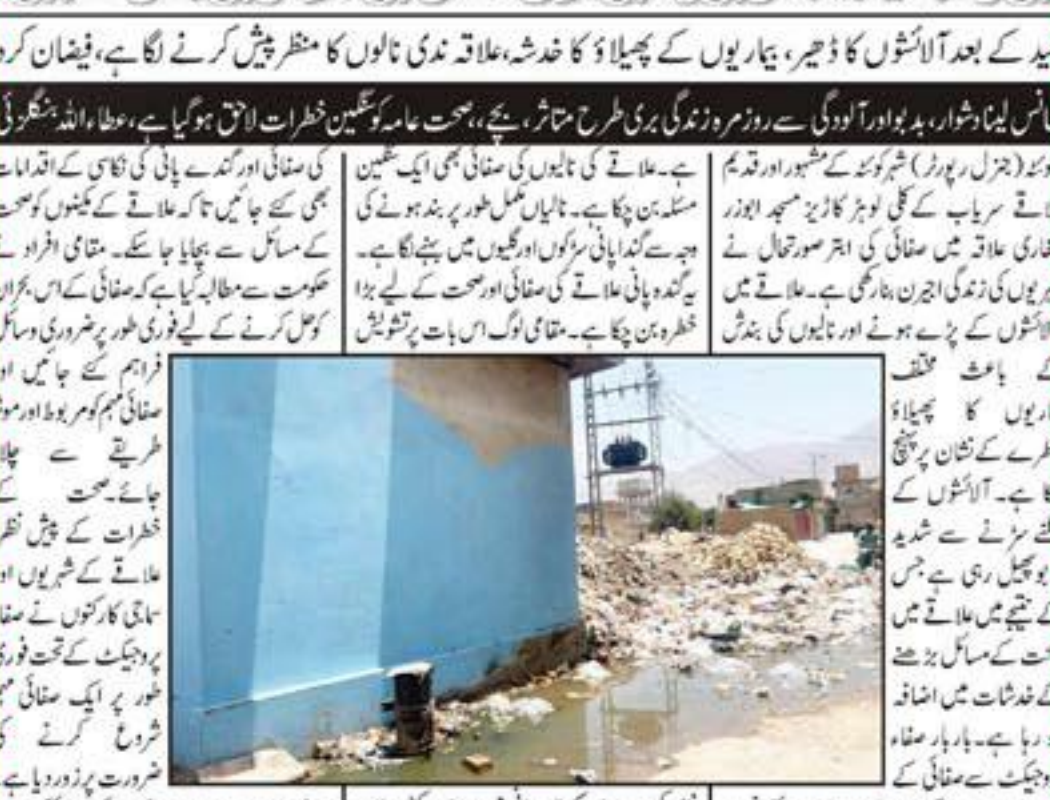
ید کے بعد آلائشوں کا ڈھیر، بیماریوں کے پھیلاؤ کا خدشہ، علاقہ ندی نالوں کا منظر پیش کرنے لگا ہے، فیضان کرد

انس لینا دشوار، بدبو اور آلودگی سے روزمرہ زندگی بری طرح متاثر، بچے، صحت عامہ کو سنگین خطرات لاحق ہوگیا ہے، عطاء اللہ بنگلزئی

وئٹہ (جنرل رپورٹر) شہر کوئٹہ کے مشہور اور قدیم علاقے سریاب کے کلی لوہڑ کاریز مسجد ابوزر غفاری علاقہ میں صفائی کی ابتر صورتحال نے ریوں کی زندگی اجیرن بنا رکھی ہے۔ علاقے میں آلائشوں کے پڑے ہونے اور نالیوں کی بندش کے باعث مختلف اریوں کا پھیلاؤ طرے کے نشان پر پہنچ کا ہے۔ آلائشوں کے لنے سڑنے سے شدید بو پھیل رہی ہے جس کے نتیجے میں علاقے میں ت کے مسائل بڑھنے ے خدشات میں اضافہ رہا ہے۔ بار بار صفاء وجیکٹ سے صفائی کے

ہے۔ علاقے کی نالیوں کی صفائی بھی ایک سنگین مسئلہ بن چکا ہے۔ نالیاں مکمل طور پر بند ہونے کی وجہ سے گندا پانی سڑکوں اور گلیوں میں بہنے لگا ہے۔ یہ گندہ پانی علاقے کی صفائی اور صحت کے لیے بڑا خطرہ بن چکا ہے۔ مقامی لوگ اس بات پر تشویش

کی صفائی اور گندے پانی کی نکاسی کے اقدامات بھی کیے جائیں تاکہ علاقے کے مکینوں کو صحت کے مسائل سے بچایا جا سکے۔ مقامی افراد نے حکومت سے مطالبہ کیا ہے کہ صفائی کے اس بحران کو حل کرنے کے لیے فوری طور پر ضروری وسائل فراہم کیے جائیں او صفائی مہم کو مربوط اور موث طریقے سے چلا جائے۔ صحت کے خطرات کے پیش نظر علاقے کے شہریوں او سماجی کارکنوں نے صفا پروجیکٹ کے تحت فوری طور پر ایک صفائی مہم شروع کرنے کی ضرورت پر زور دیا ہے